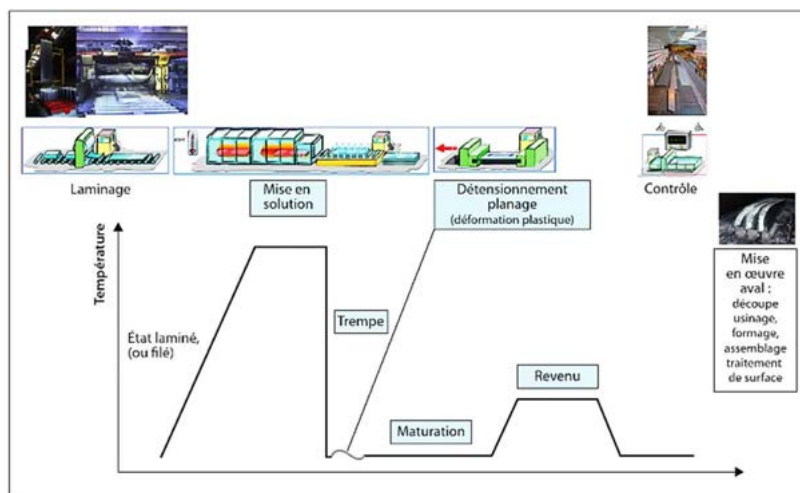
Laminage

Mise en solution

Détensionnement planage (déformation plastique)

Contrôle

Mise en œuvre aval : découpe usinage, formage, assemblage traitement de surface

Température

État laminé, (ou filé)

Trempe

Maturation

Revenu